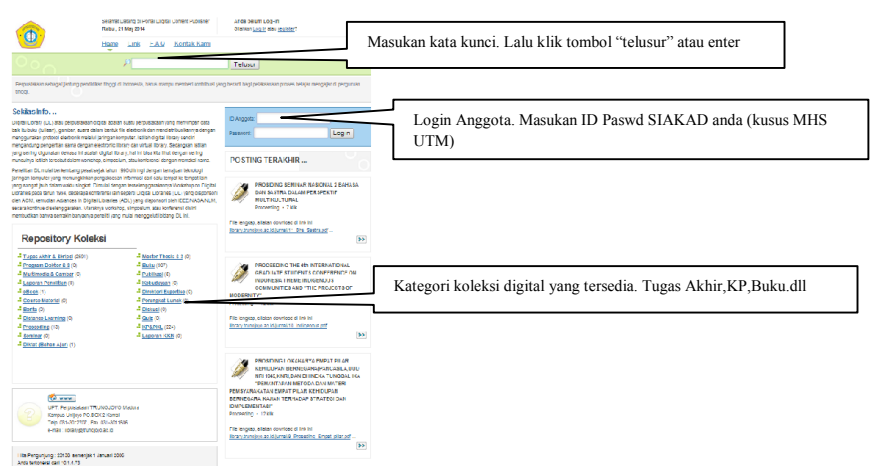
Selamat Datang di Portal Digital Content Publisher
Rabu, 21 May 2014

Anda Belum Log-in
Silahkan Log in atau register

Home Link - A t/z Kontak Kami

Telusur

Masukan kata kunci. Lalu klik tombol "telusur" atau enter

Selamat Info...

ID Anggota:
Password:
Log in

Login Anggota. Masukan ID Paswd SIAKAD anda (kusus MHS UTM)

POSTING TERAKHIR ...

PROSIDING SEMINAR NASIONAL BAHASA DAN SASTRA DALAM PERSPEKTIF MULTIKULTURAL

PROSIDING THE 4th INTERNATIONAL GRADUATE STUDENTS CONFERENCE ON INDONESIA THEME: INDONESIAN COMMUNITIES AND "THE PROJECTS OF MODERNITY"

PROSIDING SEMINAR EMPAT PILAR

Repository Koleksi

Tugas Akhir & Skripsi
Program Doktor & S3
Multimedia & Contoh
Laporan Penelitian
eBook
Course Material
Berita
Distance Learning
Prosiding
Seminar
Diktat (Bahan Ajar)

Master Thesis & S2
Buku
Publikasi
Kliping
Dinamika
Pengenal Lumbi
Disrusi
Quiz
KP&PKL
Laporan KKN

Kategori koleksi digital yang tersedia. Tugas Akhir,KP,Buku.dll

UPT. Perpustakaan TRUNOJOYO Madura
Kampus Unijoyo PO BOX 2 Kamal

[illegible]